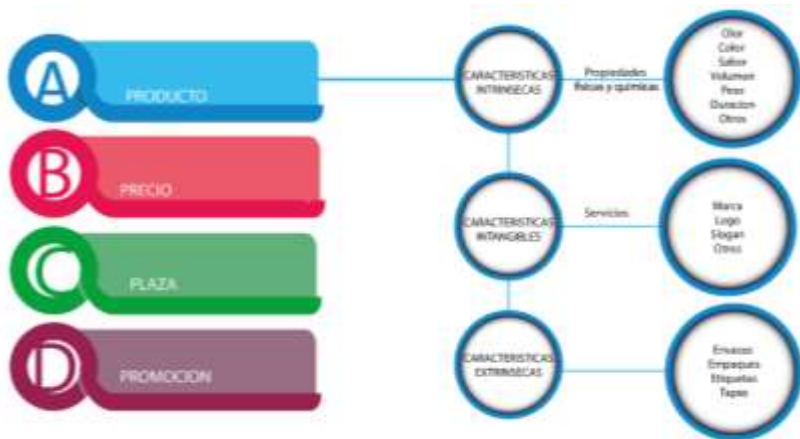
A
PRODUCTO

B
PRECIO

C
PLAZA

D
PROMOCION

CARACTERISTICAS INTRINSECAS

Propiedades físicas y químicas

Olor
Color
Sabor
Volumen
Peso
Duracion
Otros

CARACTERISTICAS INTANGIBLES

Servicios

Marca
Logo
Slogan
Otros

CARACTERISTICAS EXTRINSECAS

Envases
Empaques
Etiquetas
Tapas